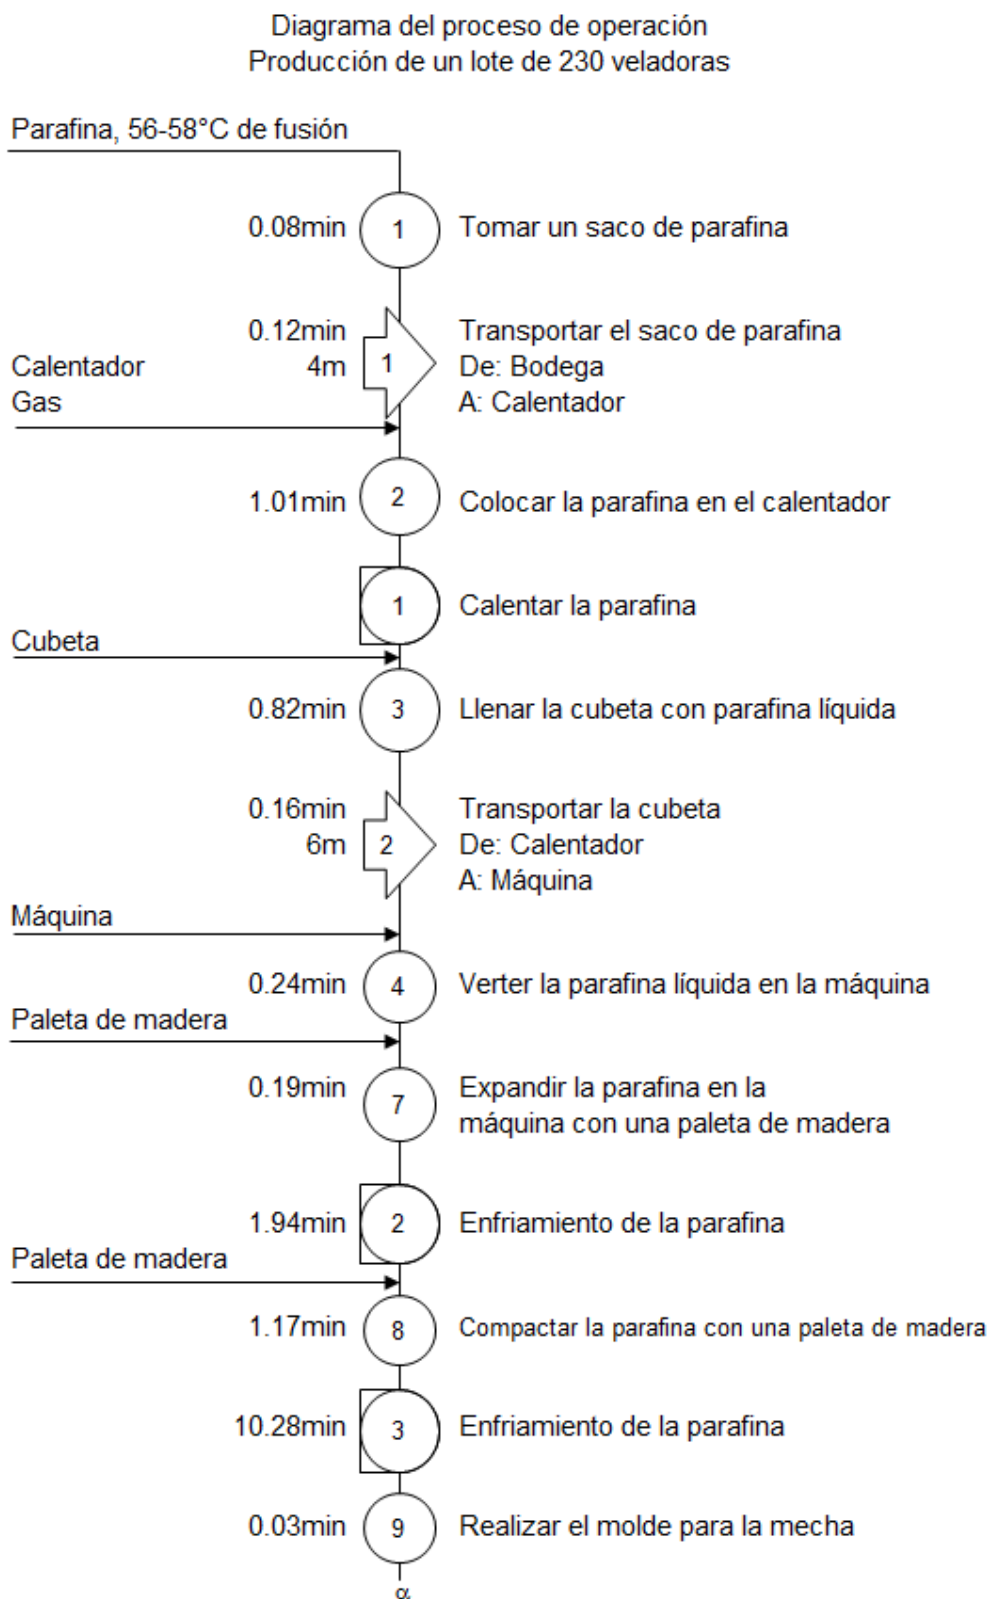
Diagrama del proceso de operación
Producción de un lote de 230 veladoras

Parafina, 56-58°C de fusión

0.08min 1 Tomar un saco de parafina

0.12min 4m 1 Transportar el saco de parafina
De: Bodega
A: Calentador

Calentador
Gas

1.01min 2 Colocar la parafina en el calentador

1 Calentar la parafina

Cubeta

0.82min 3 Llenar la cubeta con parafina líquida

0.16min 6m 2 Transportar la cubeta
De: Calentador
A: Máquina

Máquina

0.24min 4 Verter la parafina líquida en la máquina

Paleta de madera

0.19min 7 Expandir la parafina en la máquina con una paleta de madera

1.94min 2 Enfriamiento de la parafina

Paleta de madera

1.17min 8 Compactar la parafina con una paleta de madera

10.28min 3 Enfriamiento de la parafina

0.03min 9 Realizar el molde para la mecha

α